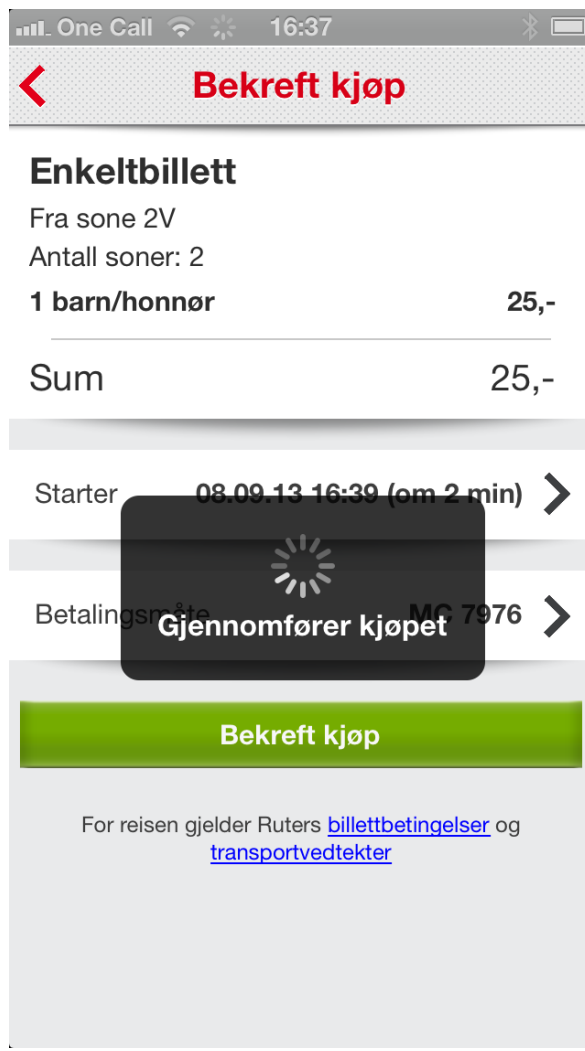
One Call 16:37

Bekreft kjøp

Enkeltbillett
Fra sone 2V
Antall soner: 2
1 barn/honnør 25,-

Sum 25,-

Starter 08.09.13 16:39 (om 2 min)

Betalingsmåte MC 7976

Gjennomfører kjøpet

Bekreft kjøp

For reisen gjelder Ruters billettbetingelser og transportvedtekter